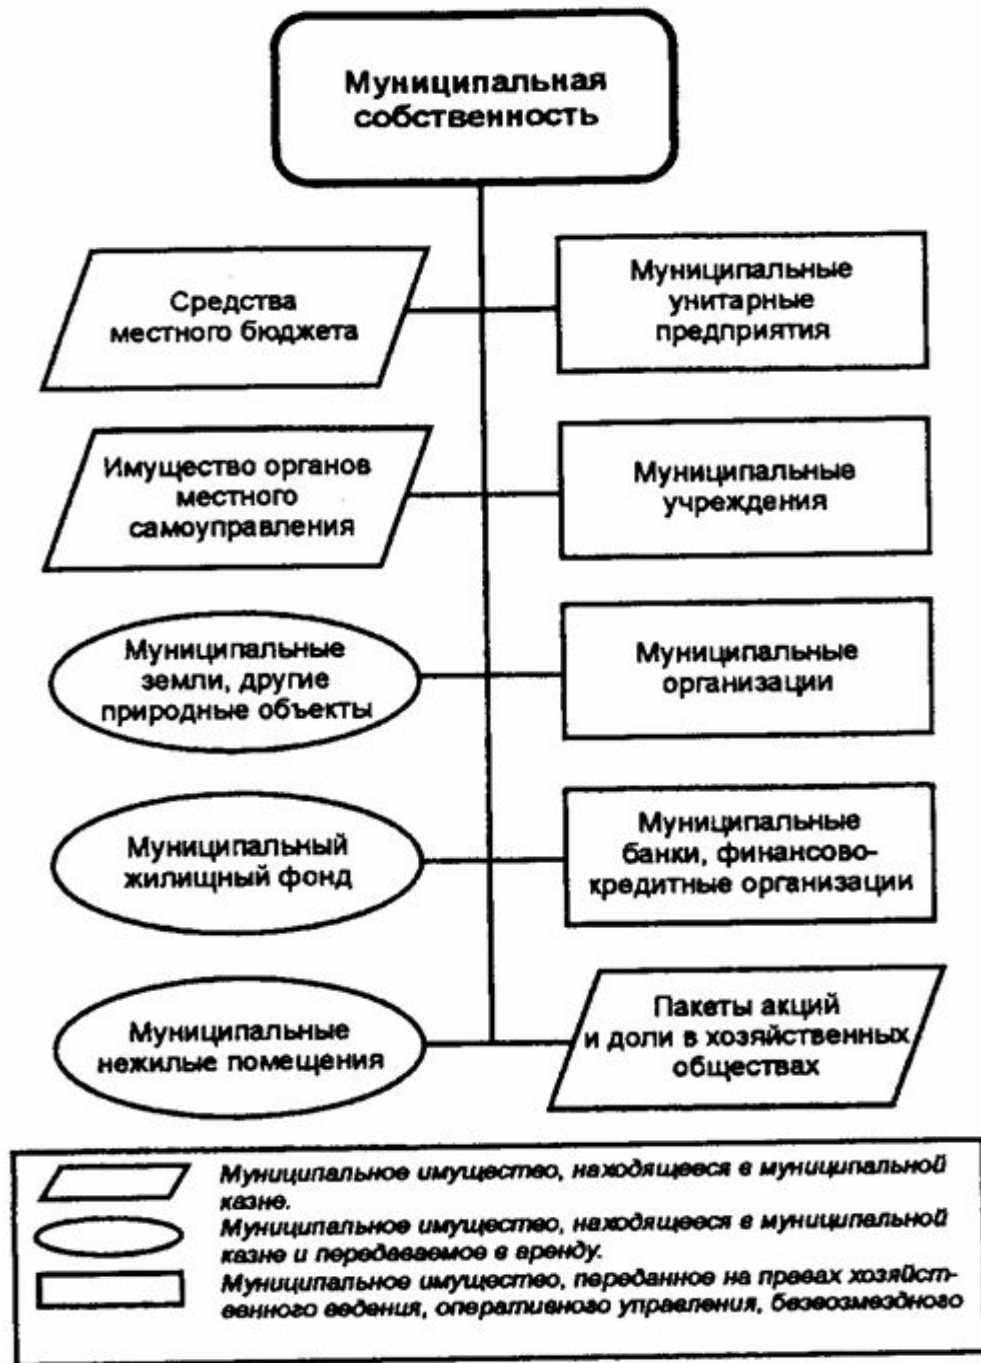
Муниципальная собственность

Средства местного бюджета

Муниципальные унитарные предприятия

Имущество органов местного самоуправления

Муниципальные учреждения

Муниципальные земли, другие природные объекты

Муниципальные организации

Муниципальный жилищный фонд

Муниципальные банки, финансово-кредитные организации

Муниципальные нежилые помещения

Пакеты акций и доли в хозяйственных обществах

Муниципальное имущество, находящееся в муниципальной казне.

Муниципальное имущество, находящееся в муниципальной казне и передаваемое в аренду.

Муниципальное имущество, переданное на правах хозяйственного ведения, оперативного управления, безвозмездного